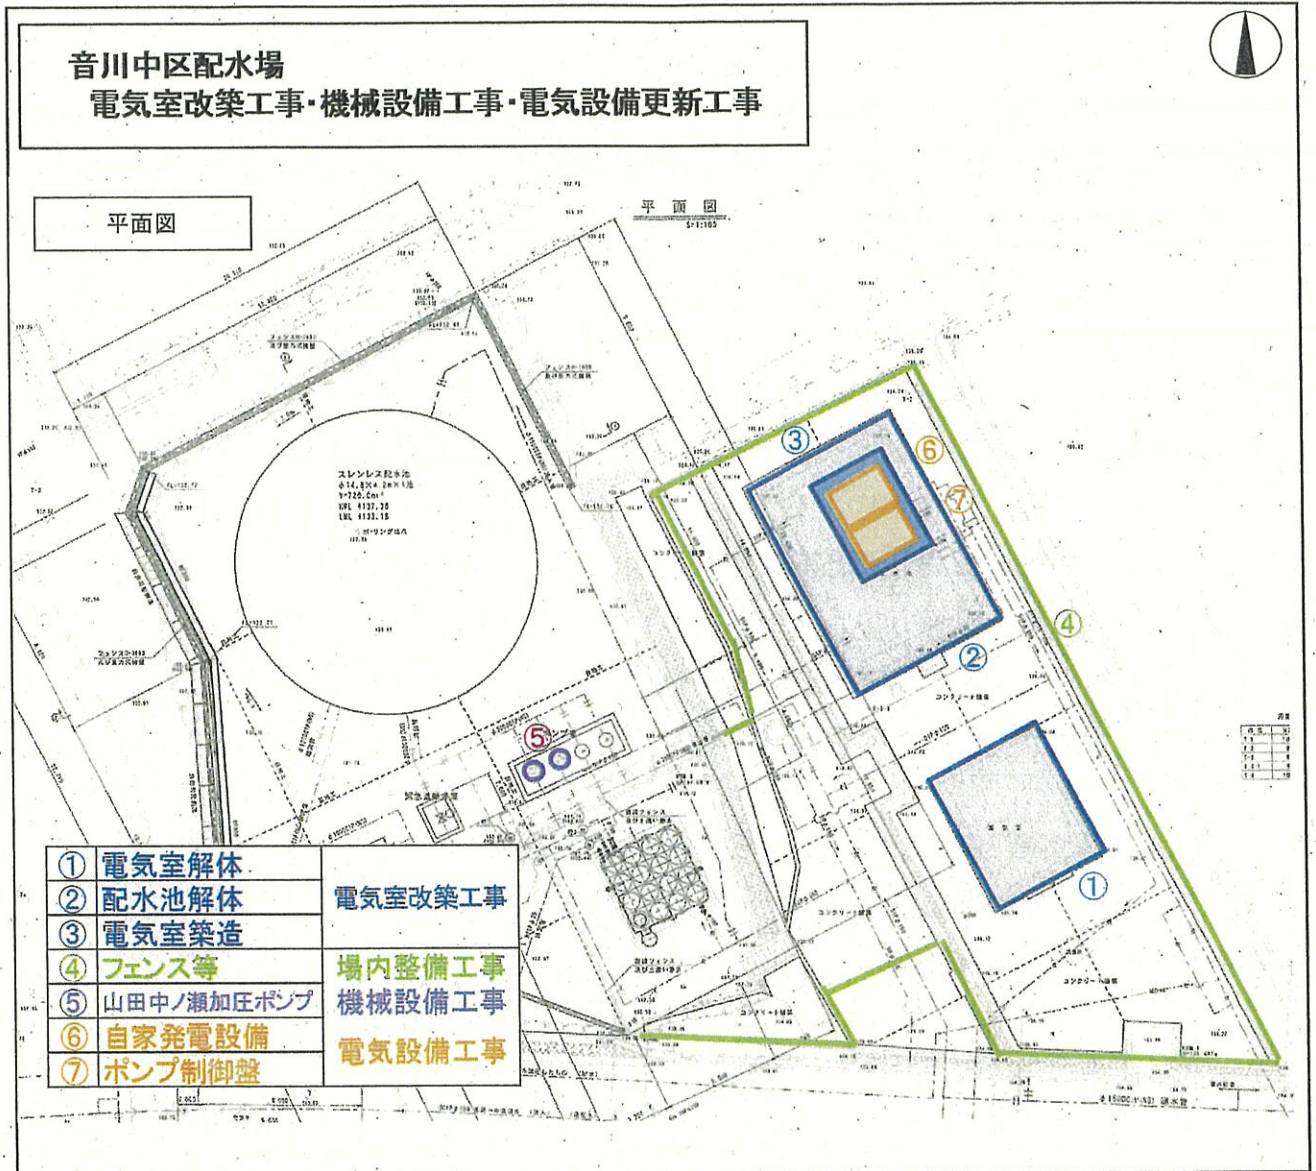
音川中区配水場
電気室改築工事・機械設備工事・電気設備更新工事

平面図

平面図

スレンレス配水池

③
⑥
⑦
④
②
⑤
①

| ① 電気室解体 | 電気室改築工事 |
|---|---|
| ② 配水池解体 | |
| ③ 電気室築造 | |
| ④ フェンス等 | 場内整備工事 |
| ⑤ 山田中ノ瀬加圧ポンプ | 機械設備工事 |
| ⑥ 自家発電設備 | 電気設備工事 |
| ⑦ ポンプ制御盤 | |